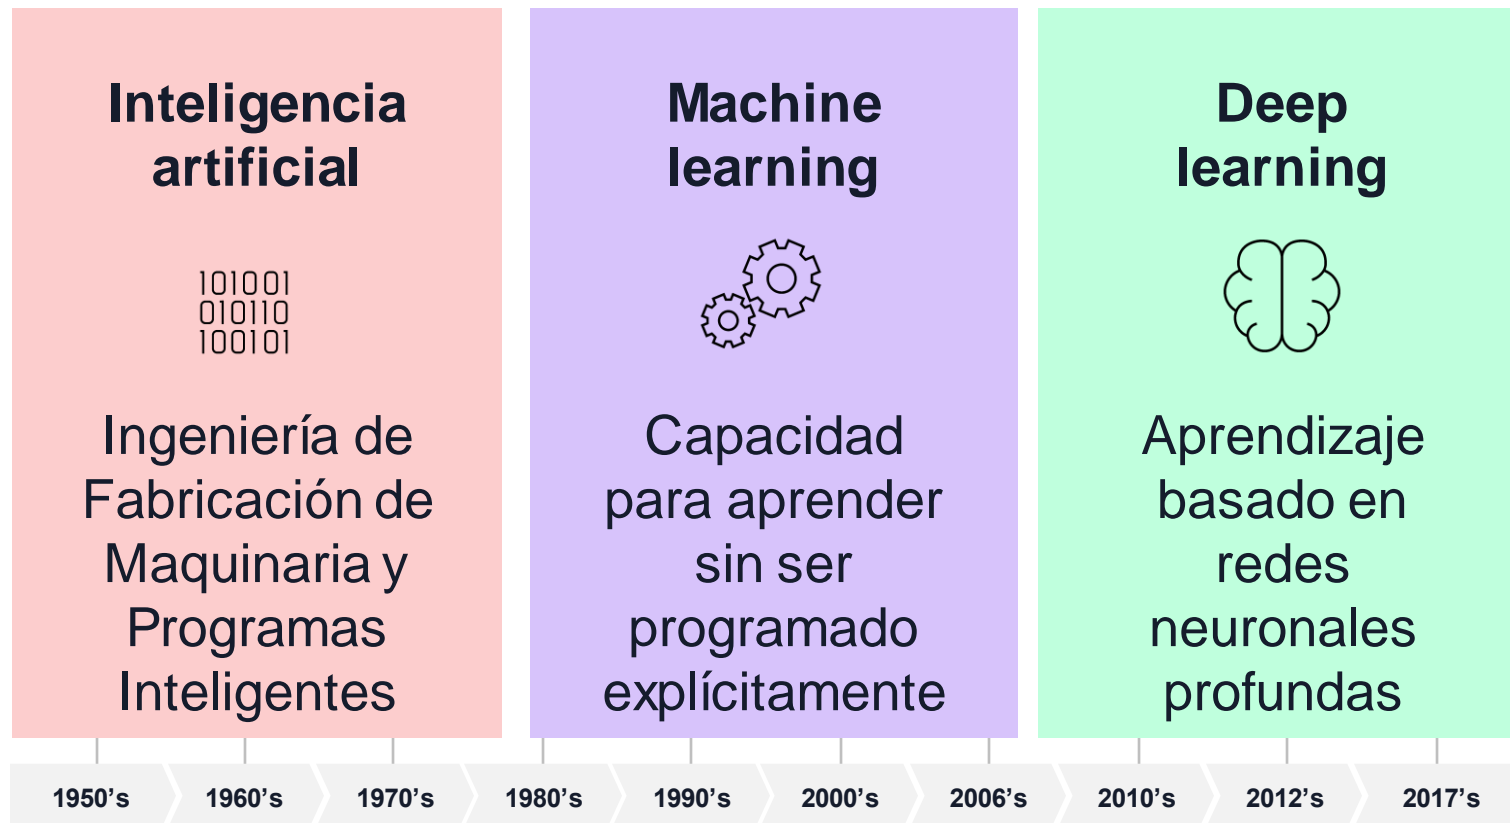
Inteligencia artificial

101001
010110
100101

Ingeniería de Fabricación de Maquinaria y Programas Inteligentes

Machine learning

Capacidad para aprender sin ser programado explícitamente

Deep learning

Aprendizaje basado en redes neuronales profundas

1950's 1960's 1970's 1980's 1990's 2000's 2006's 2010's 2012's 2017's